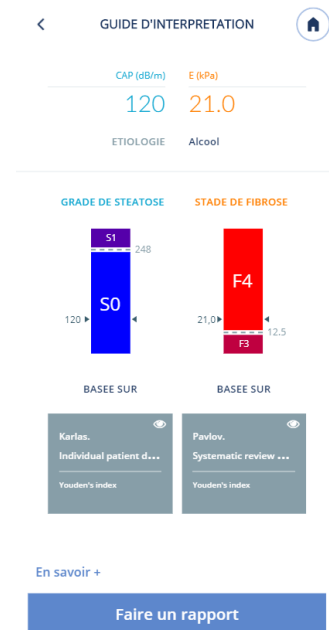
<

GUIDE D'INTERPRETATION

CAP (dB/m)
120

E (kPa)
21.0

ETIOLOGIE
Alcool

GRADE DE STEATOSE

S1
248
S0
120

STADE DE FIBROSE

F4
21,0
12.5
F3

BASEE SUR

Karlas.
Individual patient d...
Youden's index

BASEE SUR

Pavlov.
Systematic review ...
Youden's index

En savoir +

Faire un rapport